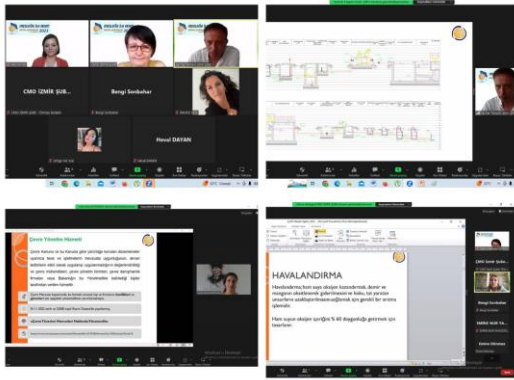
CMO İZMİR ŞUB...

Bengi Senbahar

Heval DAYAN

Çevre Yönetim Hizmeti

HAVALANDIRMA

Havalandırma; ham suya oksijen kazandırmak, demir ve mangan oksitlenmek gibi amaçlarla kullanılır. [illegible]

Ham suyun oksijen içeriğinin % 60 doygunluğa getirmek için tasarlanır.

CMO İzmir Şube

Bengi Senbahar